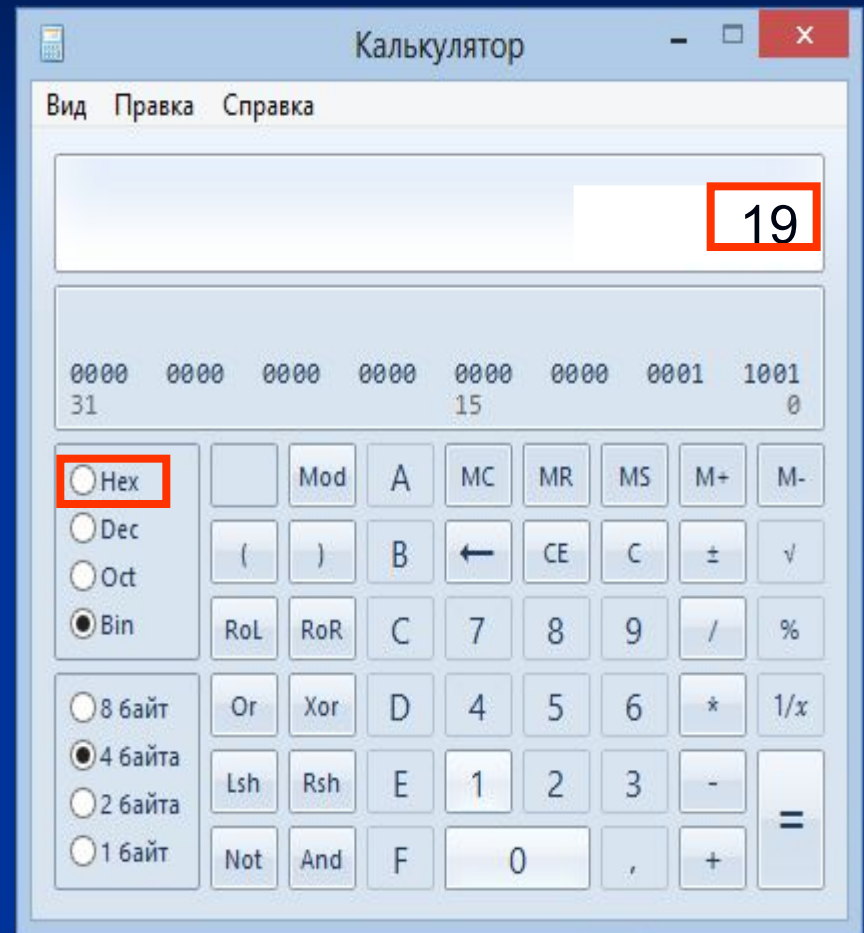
Калькулятор

Вид Правка Справка

19

0000 0000 0000 0000 0000 0000 0001 1001
31 15 0

Hex
Dec
Oct
Bin

8 байт
4 байта
2 байта
1 байт

Mod A MC MR MS M+ M-
( ) B ← CE C ± √
RoL RoR C 7 8 9 / %
Or Xor D 4 5 6 * 1/x
Lsh Rsh E 1 2 3 - =
Not And F 0 , +